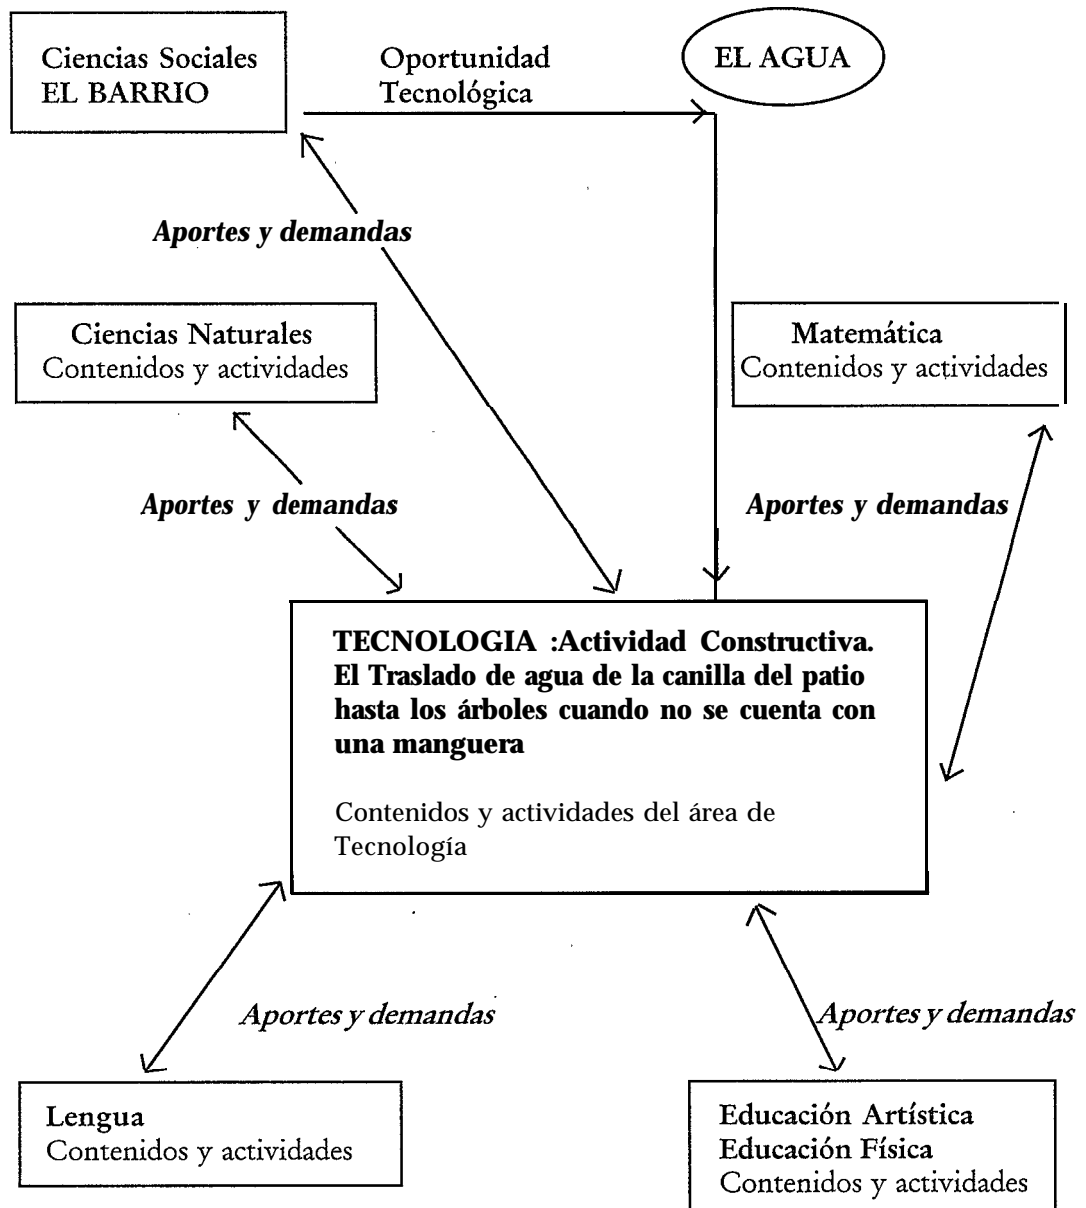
Ciencias Sociales
EL BARRIO

Oportunidad
Tecnológica

EL AGUA

*Aportes y demandas*

Ciencias Naturales
Contenidos y actividades

Matemática
Contenidos y actividades

*Aportes y demandas*

*Aportes y demandas*

**TECNOLOGIA :Actividad Constructiva. El Traslado de agua de la canilla del patio hasta los árboles cuando no se cuenta con una manguera**

Contenidos y actividades del área de Tecnología

*Aportes y demandas*

*Aportes y demandas*

Lengua
Contenidos y actividades

Educación Artística
Educación Física
Contenidos y actividades